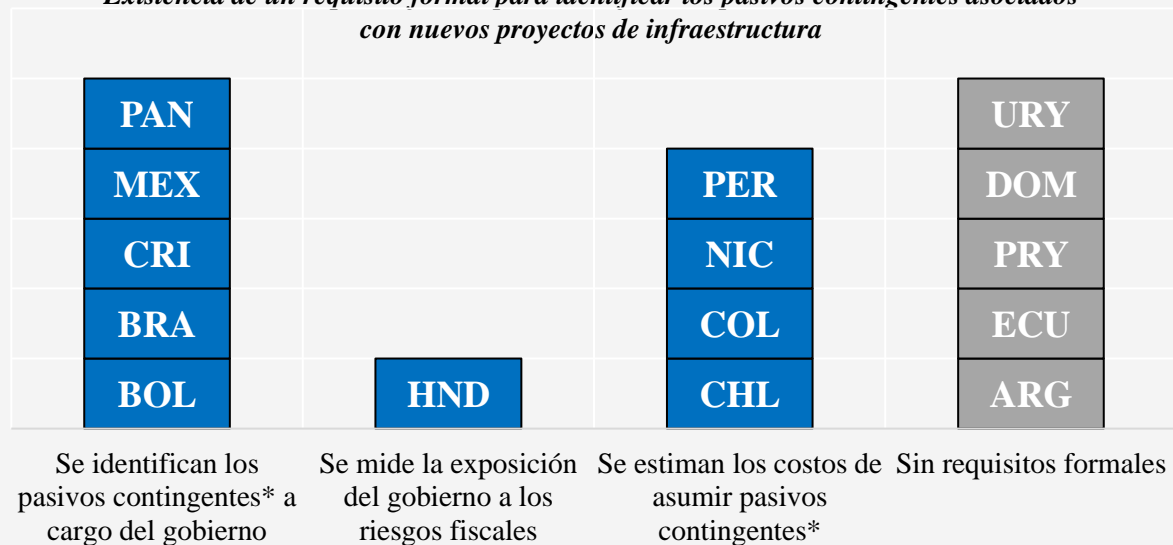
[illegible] con nuevos proyectos de infraestructura

PAN
MEX
CRI
BRA
BOL

HND

PER
NIC
COL
CHL

URY
DOM
PRY
ECU
ARG

Se identifican los pasivos contingentes* a cargo del gobierno

Se mide la exposición del gobierno a los riesgos fiscales

Se estiman los costos de asumir pasivos contingentes*

Sin requisitos formales